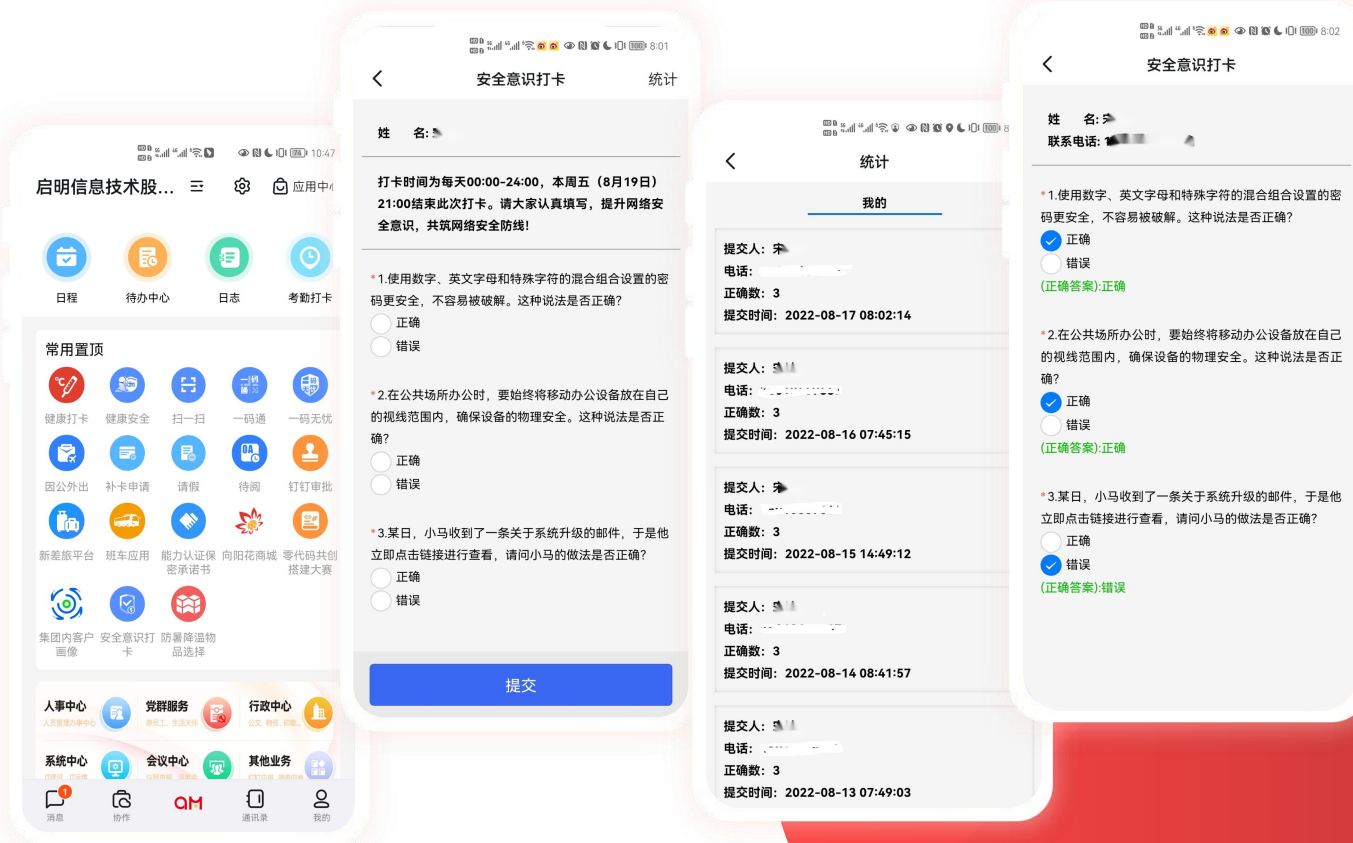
10:47

启明信息技术股…

应用中心

日程
待办中心
日志
考勤打卡

常用置顶

健康打卡
健康安全
扫一扫
一码通
一码无忧
因公外出
补卡申请
请假
待阅
钉钉审批
新差旅平台
班车应用
能力认证保密承诺书
向阳花商城
零代码共创搭建大赛
集团内客户画像
安全意识打卡
防暑降温物品选择

人事中心
党群服务
行政中心
系统中心
会议中心
其他业务

1
消息
协作
QM
通讯录
我的

8:01

安全意识打卡
统计

姓 名：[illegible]

打卡时间为每天00:00-24:00，本周五（8月19日）21:00结束此次打卡。请大家认真填写，提升网络安全意识，共筑网络安全防线！

*1.使用数字、英文字母和特殊字符的混合组合设置的密码更安全，不容易被破解。这种说法是否正确？
正确
错误

*2.在公共场所办公时，要始终将移动办公设备放在自己的视线范围内，确保设备的物理安全。这种说法是否正确？
正确
错误

*3.某日，小马收到了一条关于系统升级的邮件，于是他立即点击链接进行查看，请问小马的做法是否正确？
正确
错误

提交

统计

我的

提交人：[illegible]
电话：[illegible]
正确数：3
提交时间：2022-08-17 08:02:14

提交人：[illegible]
电话：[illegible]
正确数：3
提交时间：2022-08-16 07:45:15

提交人：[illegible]
电话：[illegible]
正确数：3
提交时间：2022-08-15 14:49:12

提交人：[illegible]
电话：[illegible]
正确数：3
提交时间：2022-08-14 08:41:57

提交人：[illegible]
电话：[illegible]
正确数：3
提交时间：2022-08-13 07:49:03

8:02

安全意识打卡

姓 名：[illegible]
联系电话：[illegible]

*1.使用数字、英文字母和特殊字符的混合组合设置的密码更安全，不容易被破解。这种说法是否正确？
正确
错误
(正确答案):正确

*2.在公共场所办公时，要始终将移动办公设备放在自己的视线范围内，确保设备的物理安全。这种说法是否正确？
正确
错误
(正确答案):正确

*3.某日，小马收到了一条关于系统升级的邮件，于是他立即点击链接进行查看，请问小马的做法是否正确？
正确
错误
(正确答案):错误